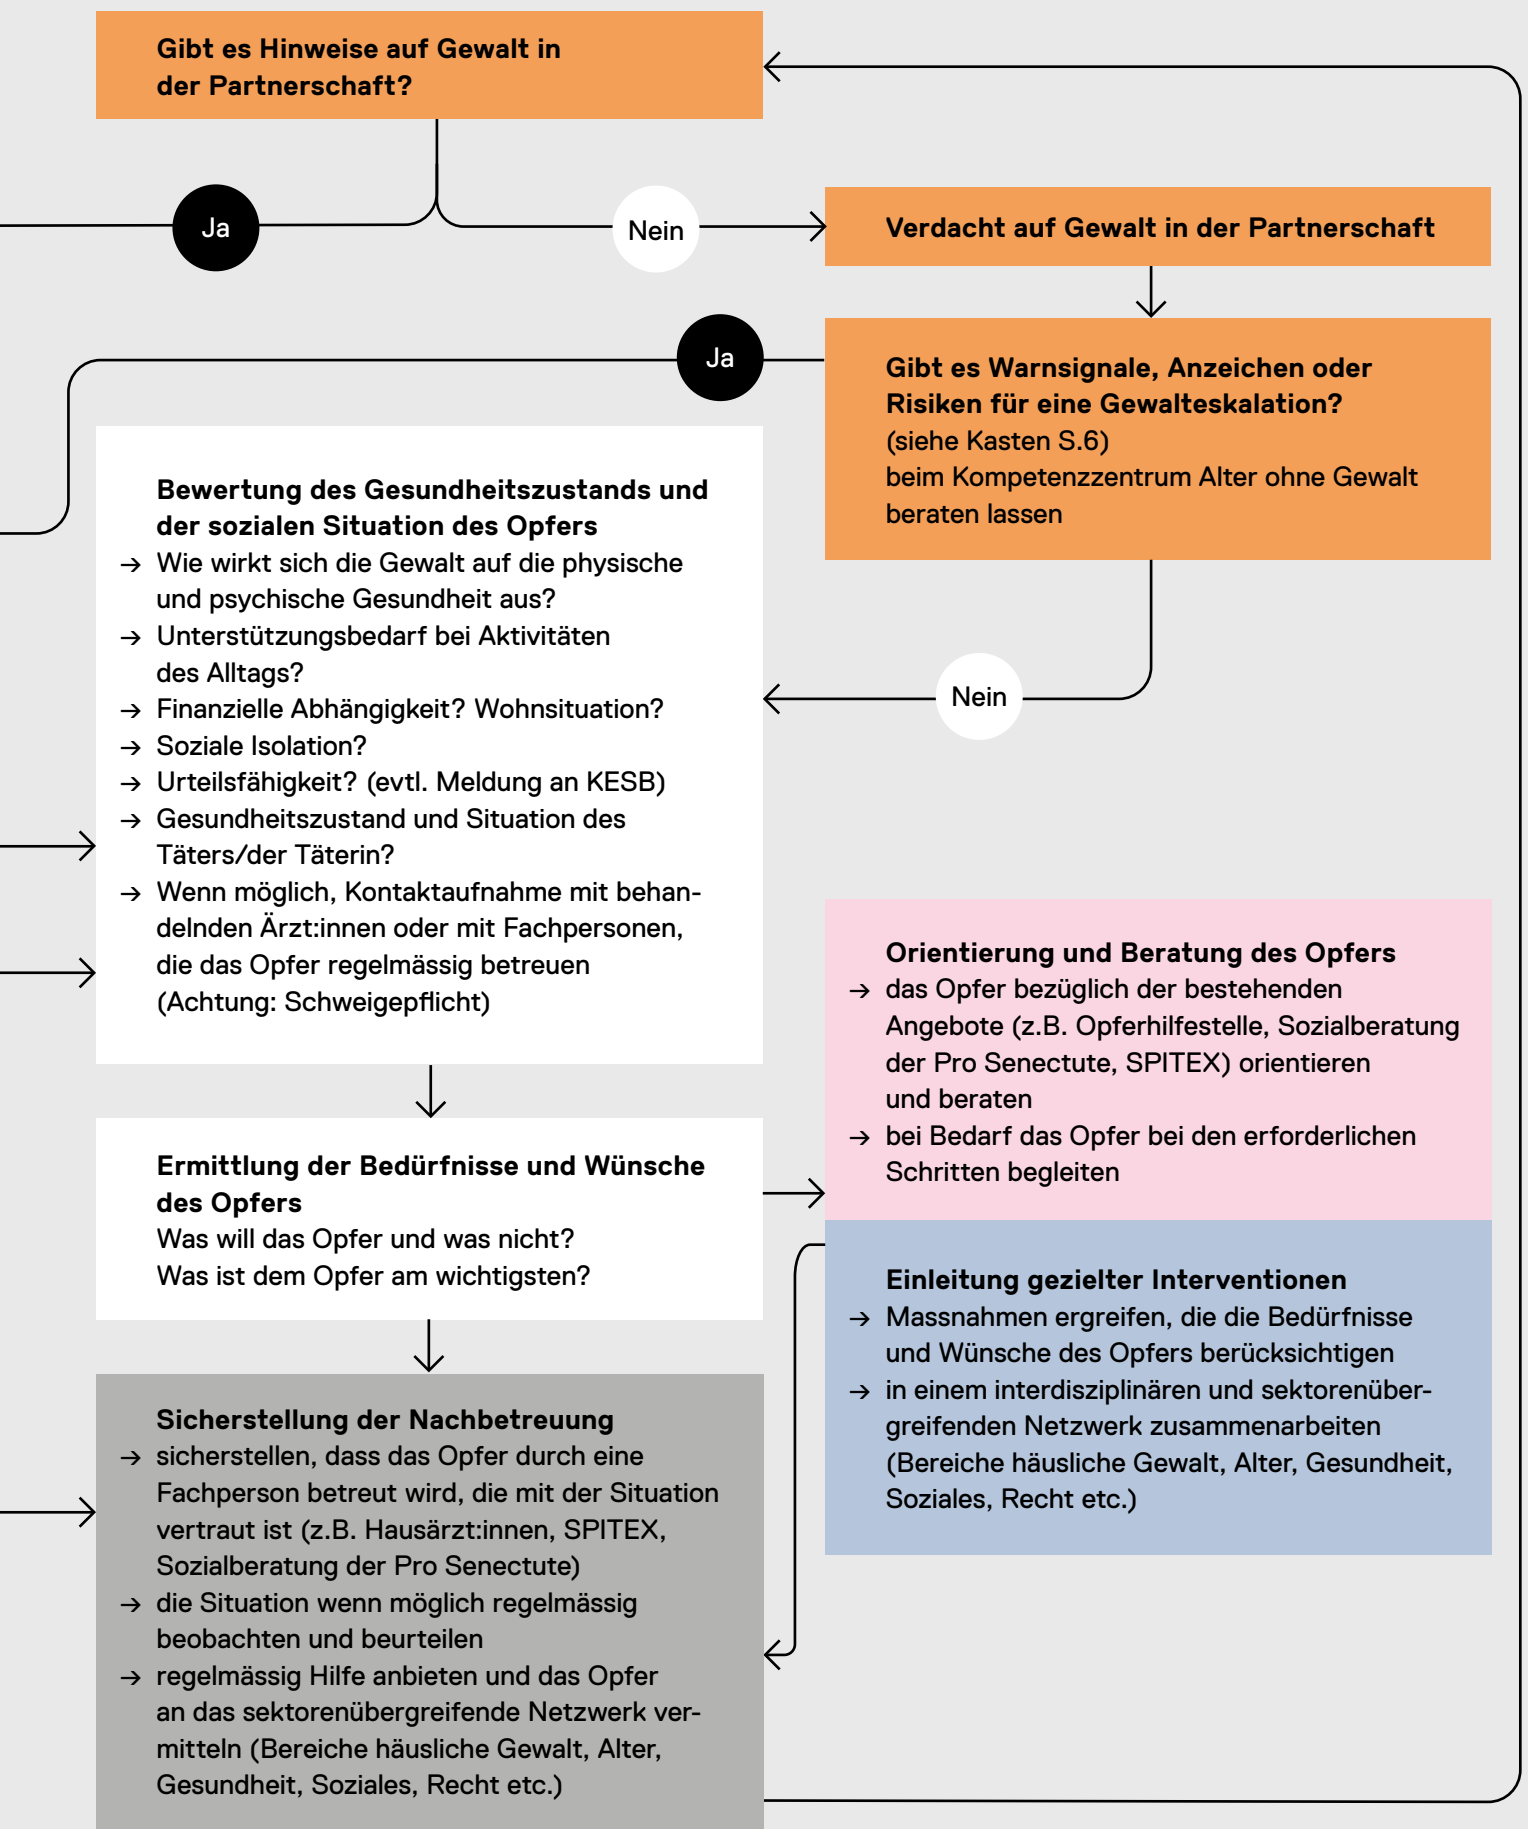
Gibt es Hinweise auf Gewalt in der Partnerschaft?

Ja

Nein

Verdacht auf Gewalt in der Partnerschaft

Ja

Gibt es Warnsignale, Anzeichen oder Risiken für eine Gewalteskalation?
(siehe Kasten S.6)
beim Kompetenzzentrum Alter ohne Gewalt beraten lassen

Bewertung des Gesundheitszustands und der sozialen Situation des Opfers
→ Wie wirkt sich die Gewalt auf die physische und psychische Gesundheit aus?
→ Unterstützungsbedarf bei Aktivitäten des Alltags?
→ Finanzielle Abhängigkeit? Wohnsituation?
→ Soziale Isolation?
→ Urteilsfähigkeit? (evtl. Meldung an KESB)
→ Gesundheitszustand und Situation des Täters/der Täterin?
→ Wenn möglich, Kontaktaufnahme mit behandelnden Ärzt:innen oder mit Fachpersonen, die das Opfer regelmässig betreuen (Achtung: Schweigepflicht)

Nein

Orientierung und Beratung des Opfers
→ das Opfer bezüglich der bestehenden Angebote (z.B. Opferhilfestelle, Sozialberatung der Pro Senectute, SPITEX) orientieren und beraten
→ bei Bedarf das Opfer bei den erforderlichen Schritten begleiten

Ermittlung der Bedürfnisse und Wünsche des Opfers
Was will das Opfer und was nicht?
Was ist dem Opfer am wichtigsten?

Einleitung gezielter Interventionen
→ Massnahmen ergreifen, die die Bedürfnisse und Wünsche des Opfers berücksichtigen
→ in einem interdisziplinären und sektorenübergreifenden Netzwerk zusammenarbeiten (Bereiche häusliche Gewalt, Alter, Gesundheit, Soziales, Recht etc.)

Sicherstellung der Nachbetreuung
→ sicherstellen, dass das Opfer durch eine Fachperson betreut wird, die mit der Situation vertraut ist (z.B. Hausärzt:innen, SPITEX, Sozialberatung der Pro Senectute)
→ die Situation wenn möglich regelmässig beobachten und beurteilen
→ regelmässig Hilfe anbieten und das Opfer an das sektorenübergreifende Netzwerk vermitteln (Bereiche häusliche Gewalt, Alter, Gesundheit, Soziales, Recht etc.)